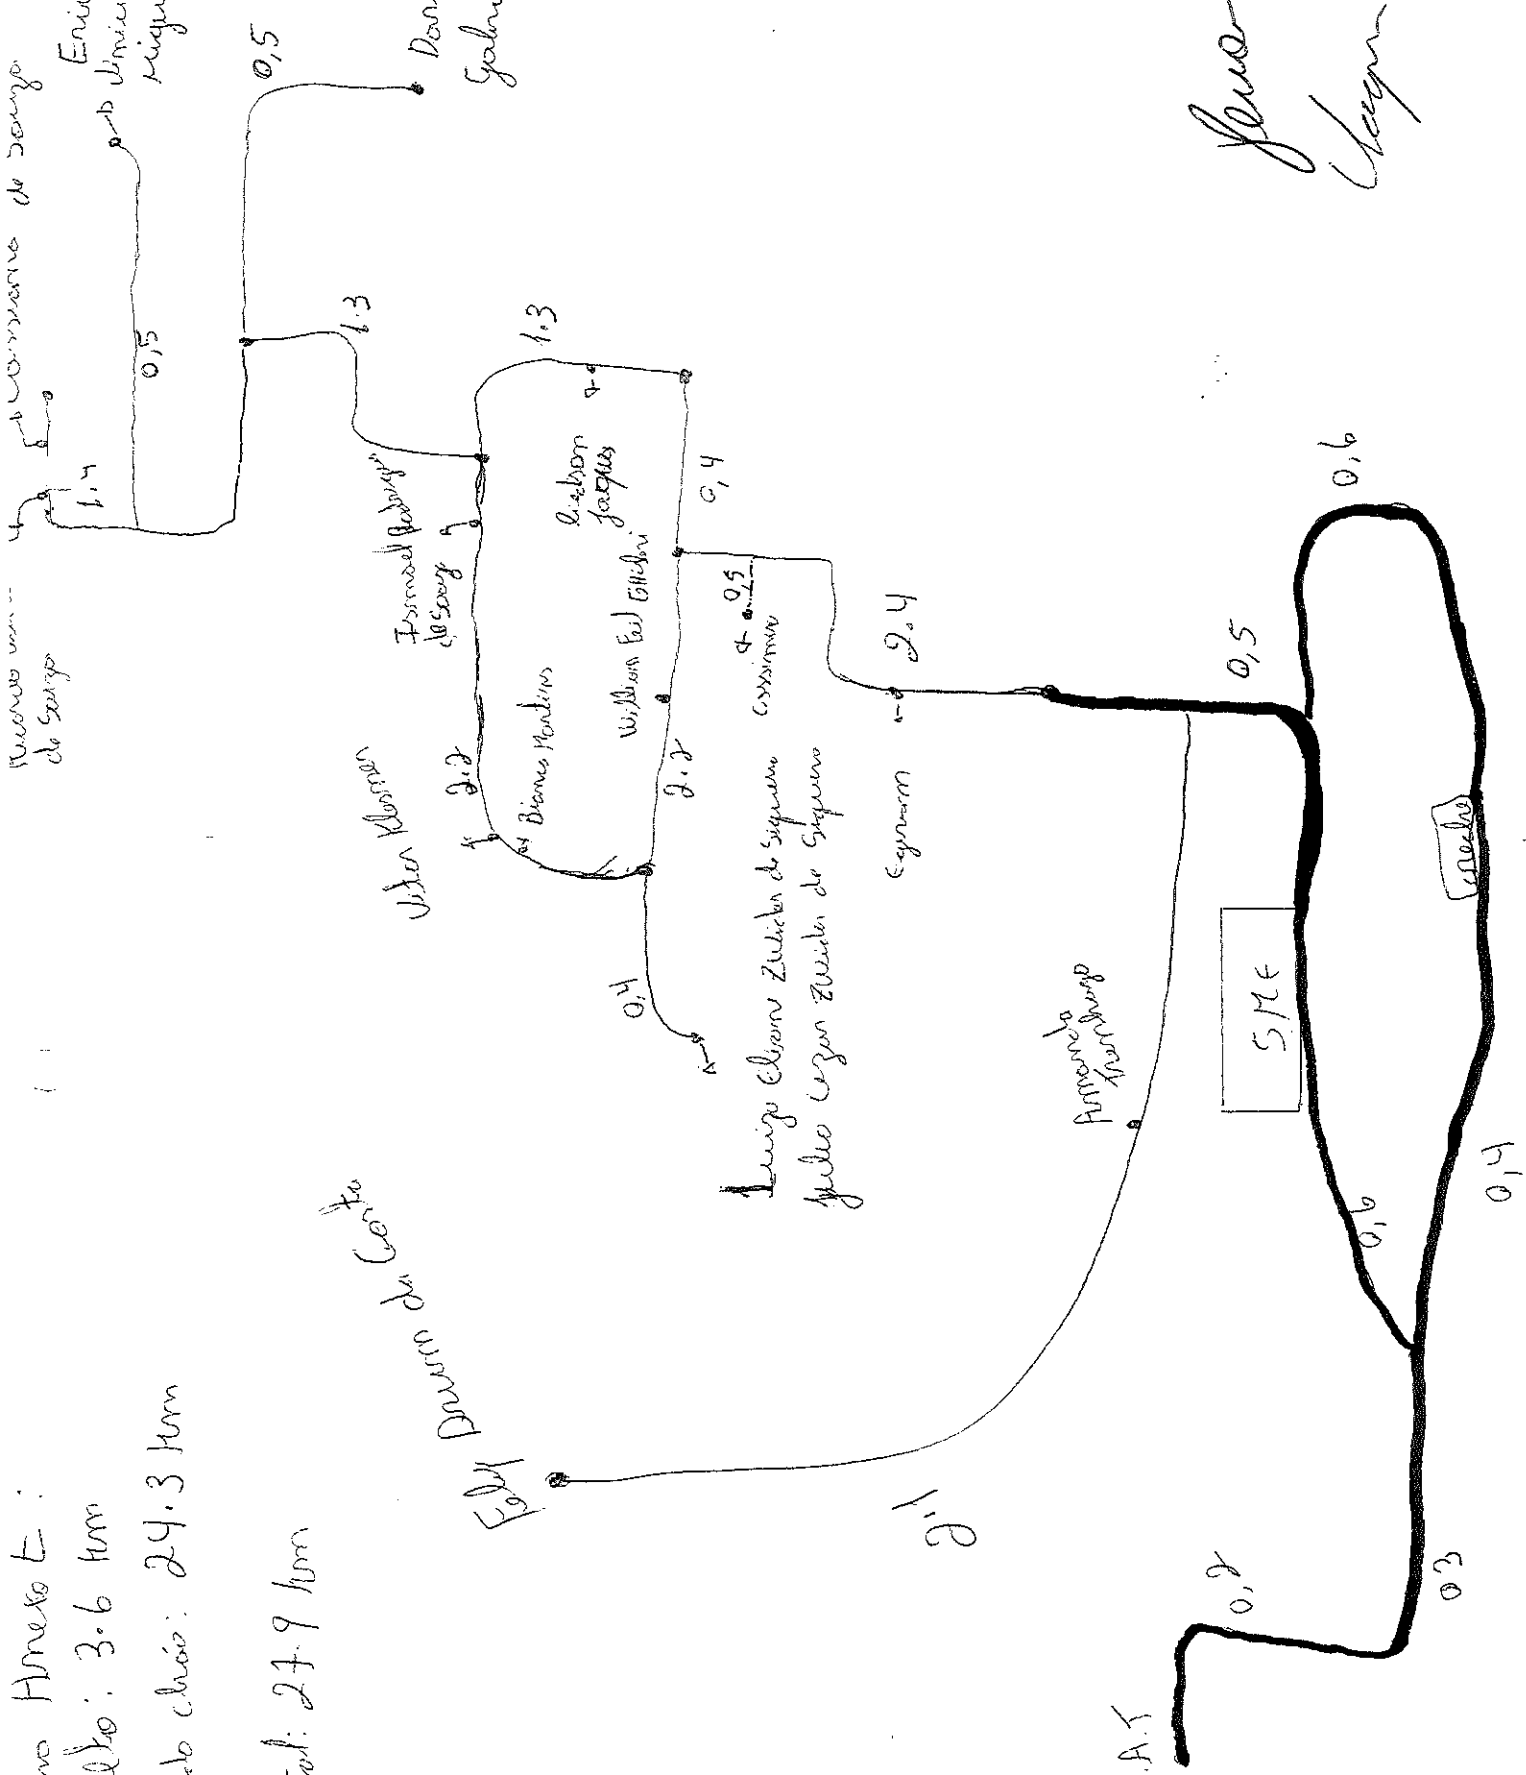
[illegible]o Anexo E:
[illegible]lto: 3.6 km
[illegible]o chão: 24.3 km
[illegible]al: 27.9 km

A.T.
0,2
0,3
0,6
0,4
0,6
0,5
SME
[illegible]
2,1
Edy Darwin da Costa
Amanda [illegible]
Luigo Cleison Zuleika de Siqueira
Julio Cezar Zuleika de Siqueira
0,4
Uilen Klosner
2,2
Bianca Nonkins
2,2
William Eid Gitelson
Ismael Rodrigues de Souza
1,3
Lisboa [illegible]
0,4
1,3
Cesarm
2,4
0,5
Cassiano
Ricardo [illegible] de Souza
1,4
0,5
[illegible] Carmino de Souza
Eni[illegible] Dimic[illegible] Miqu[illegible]
0,5
Dom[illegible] Galvi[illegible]
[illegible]